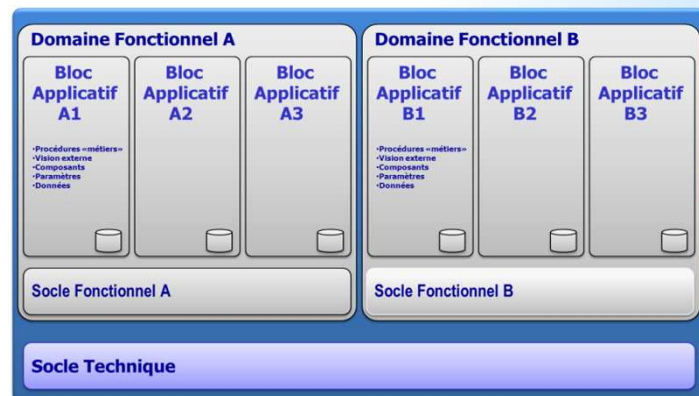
Domaine Fonctionnel A

Bloc Applicatif A1

•Procédures «métiers»
•Vision externe
•Composants
•Paramètres
•Données

Bloc Applicatif A2

Bloc Applicatif A3

Socle Fonctionnel A

Domaine Fonctionnel B

Bloc Applicatif B1

•Procédures «métiers»
•Vision externe
•Composants
•Paramètres
•Données

Bloc Applicatif B2

Bloc Applicatif B3

Socle Fonctionnel B

Socle Technique